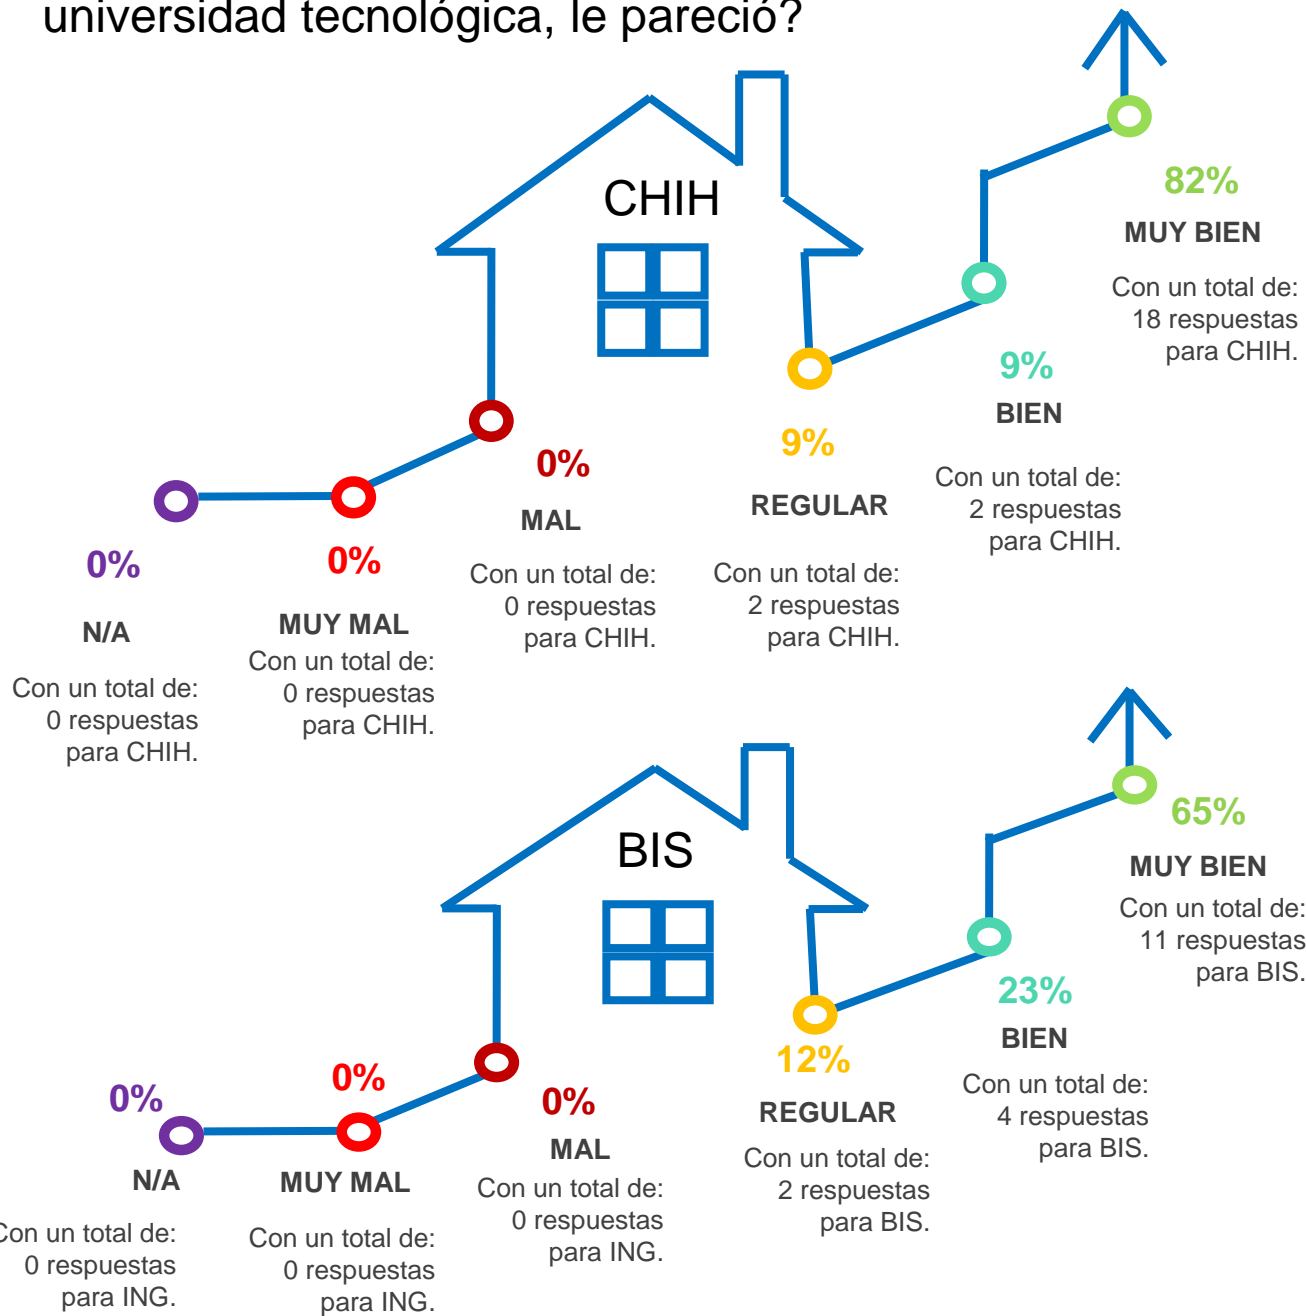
universidad tecnológica, le pareció?

CHIH

82%
MUY BIEN
Con un total de: 18 respuestas para CHIH.

9%
BIEN
Con un total de: 2 respuestas para CHIH.

9%
REGULAR
Con un total de: 2 respuestas para CHIH.

0%
MAL
Con un total de: 0 respuestas para CHIH.

0%
MUY MAL
Con un total de: 0 respuestas para CHIH.

0%
N/A
Con un total de: 0 respuestas para CHIH.

BIS

65%
MUY BIEN
Con un total de: 11 respuestas para BIS.

23%
BIEN
Con un total de: 4 respuestas para BIS.

12%
REGULAR
Con un total de: 2 respuestas para BIS.

0%
MAL
Con un total de: 0 respuestas para ING.

0%
MUY MAL
Con un total de: 0 respuestas para ING.

0%
N/A
Con un total de: 0 respuestas para ING.